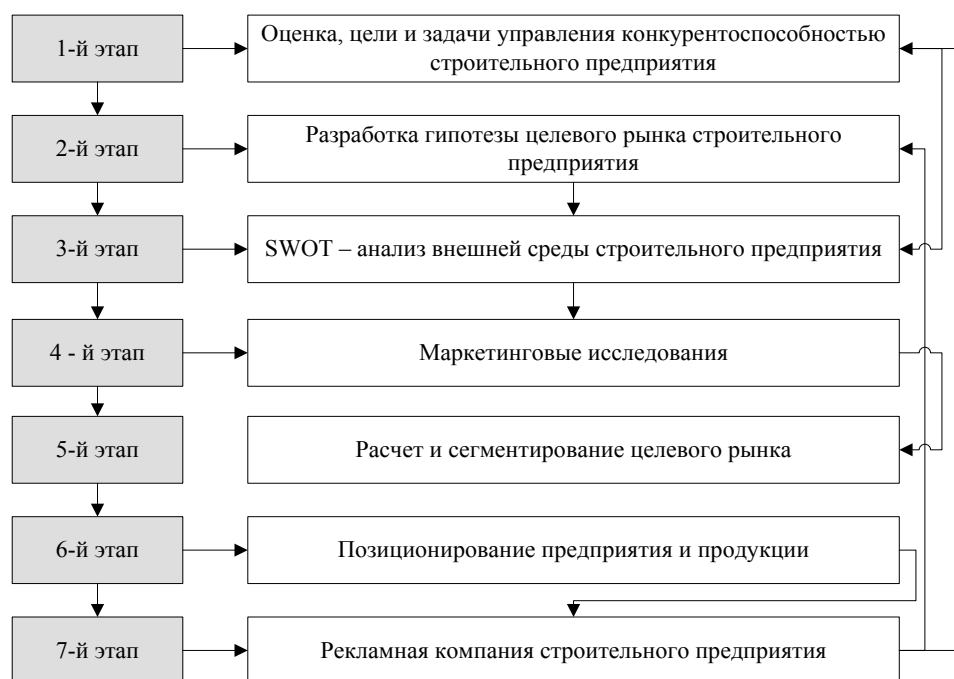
1-й этап

Оценка, цели и задачи управления конкурентоспособностью строительного предприятия

2-й этап

Разработка гипотезы целевого рынка строительного предприятия

3-й этап

SWOT – анализ внешней среды строительного предприятия

4 - й этап

Маркетинговые исследования

5-й этап

Расчет и сегментирование целевого рынка

6-й этап

Позиционирование предприятия и продукции

7-й этап

Рекламная компания строительного предприятия